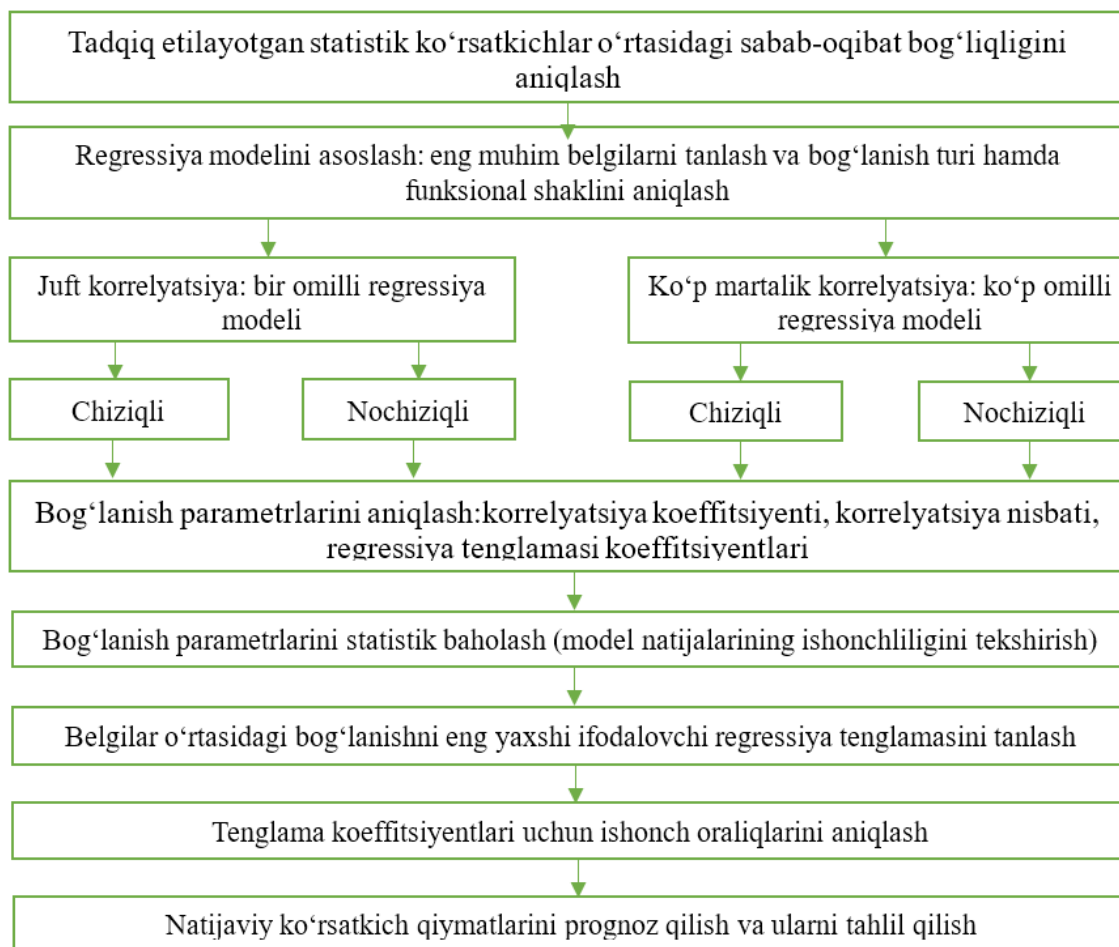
Tadqiq etilayotgan statistik ko‘rsatkichlar o‘rtasidagi sabab-oqibat bog‘liqligini aniqlash

Regressiya modelini asoslash: eng muhim belgilarni tanlash va bog‘lanish turi hamda funksional shaklini aniqlash

Juft korrelyatsiya: bir omilli regressiya modeli

Ko‘p martalik korrelyatsiya: ko‘p omilli regressiya modeli

Chiziqli

Nochiziqli

Chiziqli

Nochiziqli

Bog‘lanish parametrlarini aniqlash:korrelyatsiya koeffitsiyenti, korrelyatsiya nisbati, regressiya tenglamasi koeffitsiyentlari

Bog‘lanish parametrlarini statistik baholash (model natijalarining ishonchliligini tekshirish)

Belgilar o‘rtasidagi bog‘lanishni eng yaxshi ifodalovchi regressiya tenglamasini tanlash

Tenglama koeffitsiyentlari uchun ishonch oraliqlarini aniqlash

Natijaviy ko‘rsatkich qiymatlarini prognoz qilish va ularni tahlil qilish